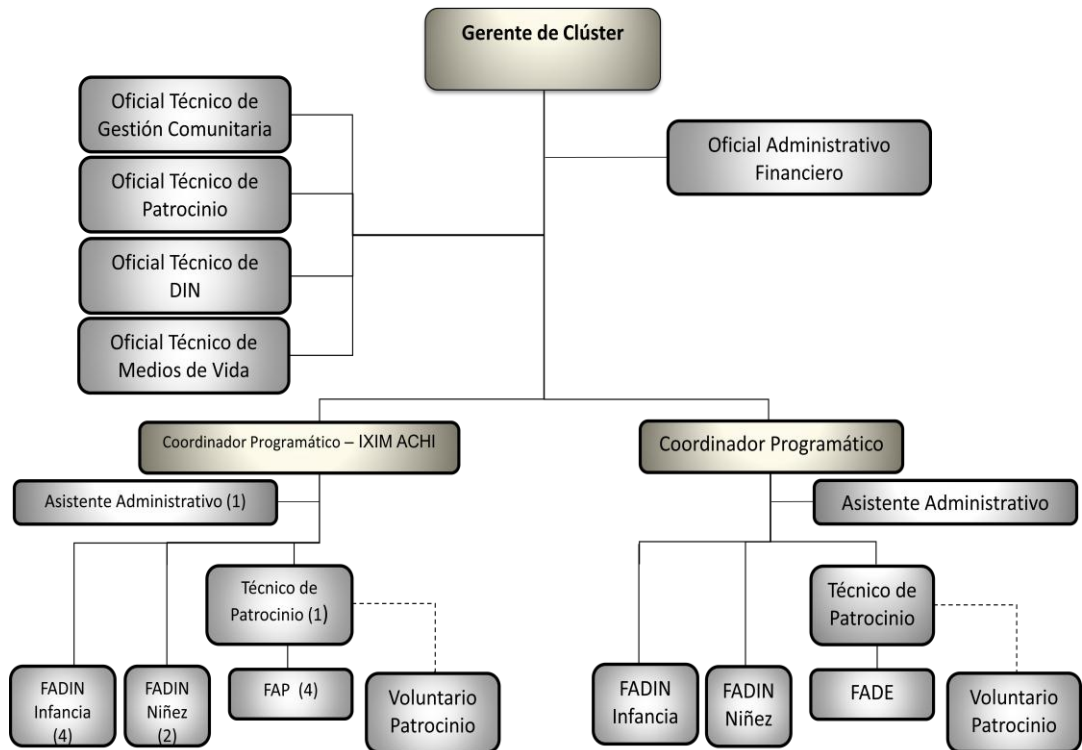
Gerente de Clúster

Oficial Técnico de Gestión Comunitaria

Oficial Técnico de Patrocinio

Oficial Técnico de DIN

Oficial Técnico de Medios de Vida

Oficial Administrativo Financiero

Coordinador Programático – IXIM ACHI

Asistente Administrativo (1)

FADIN Infancia (4)

FADIN Niñez (2)

Técnico de Patrocinio (1)

FAP (4)

Voluntario Patrocinio

Coordinador Programático

Asistente Administrativo

FADIN Infancia

FADIN Niñez

Técnico de Patrocinio

FADE

Voluntario Patrocinio